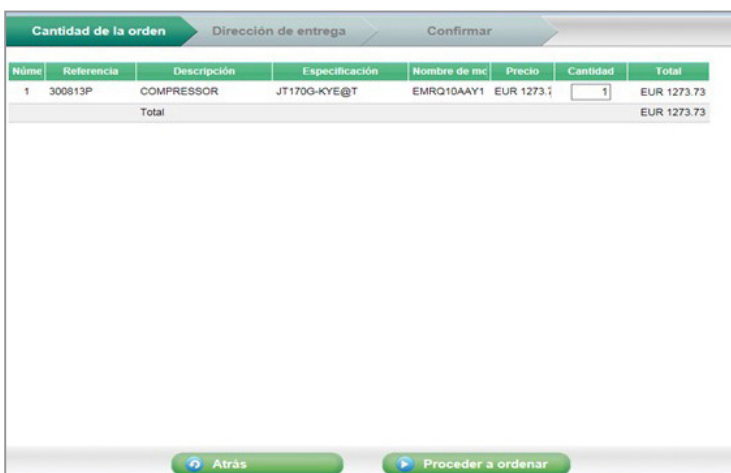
Cantidad de la orden | Dirección de entrega | Confirmar

| Núme | Referencia | Descripción | Especificación | Nombre de mc | Precio | Cantidad | Total |
|---|---|---|---|---|---|---|---|
| 1 | 300813P | COMPRESSOR | JT170G-KYE@T | EMRQ10AAY1 | EUR 1273.7 | 1 | EUR 1273.73 |
| | | Total | | | | | EUR 1273.73 |

Atrás

Proceder a ordenar